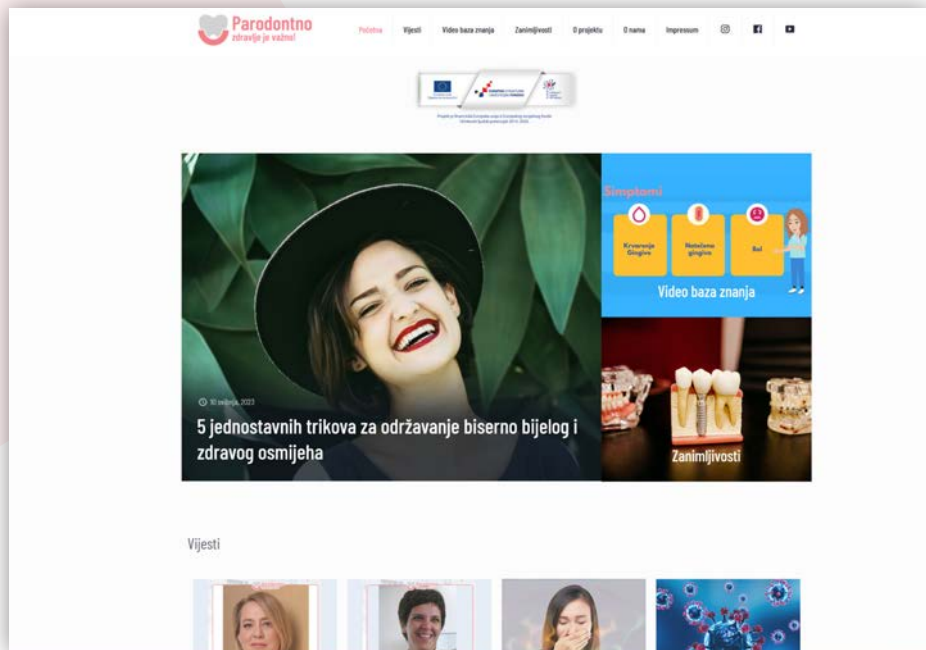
Parodontno
zdravlje je važno!

Početna Vijesti Video baza znanja Zanimljivosti O projektu O nama Impressum

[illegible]

10 veljača, 2023

5 jednostavnih trikova za održavanje biserno bijelog i zdravog osmijeha

Simptomi

Krvarenje Gingive

Natečena gingiva

Bol

Video baza znanja

Zanimljivosti

Vijesti